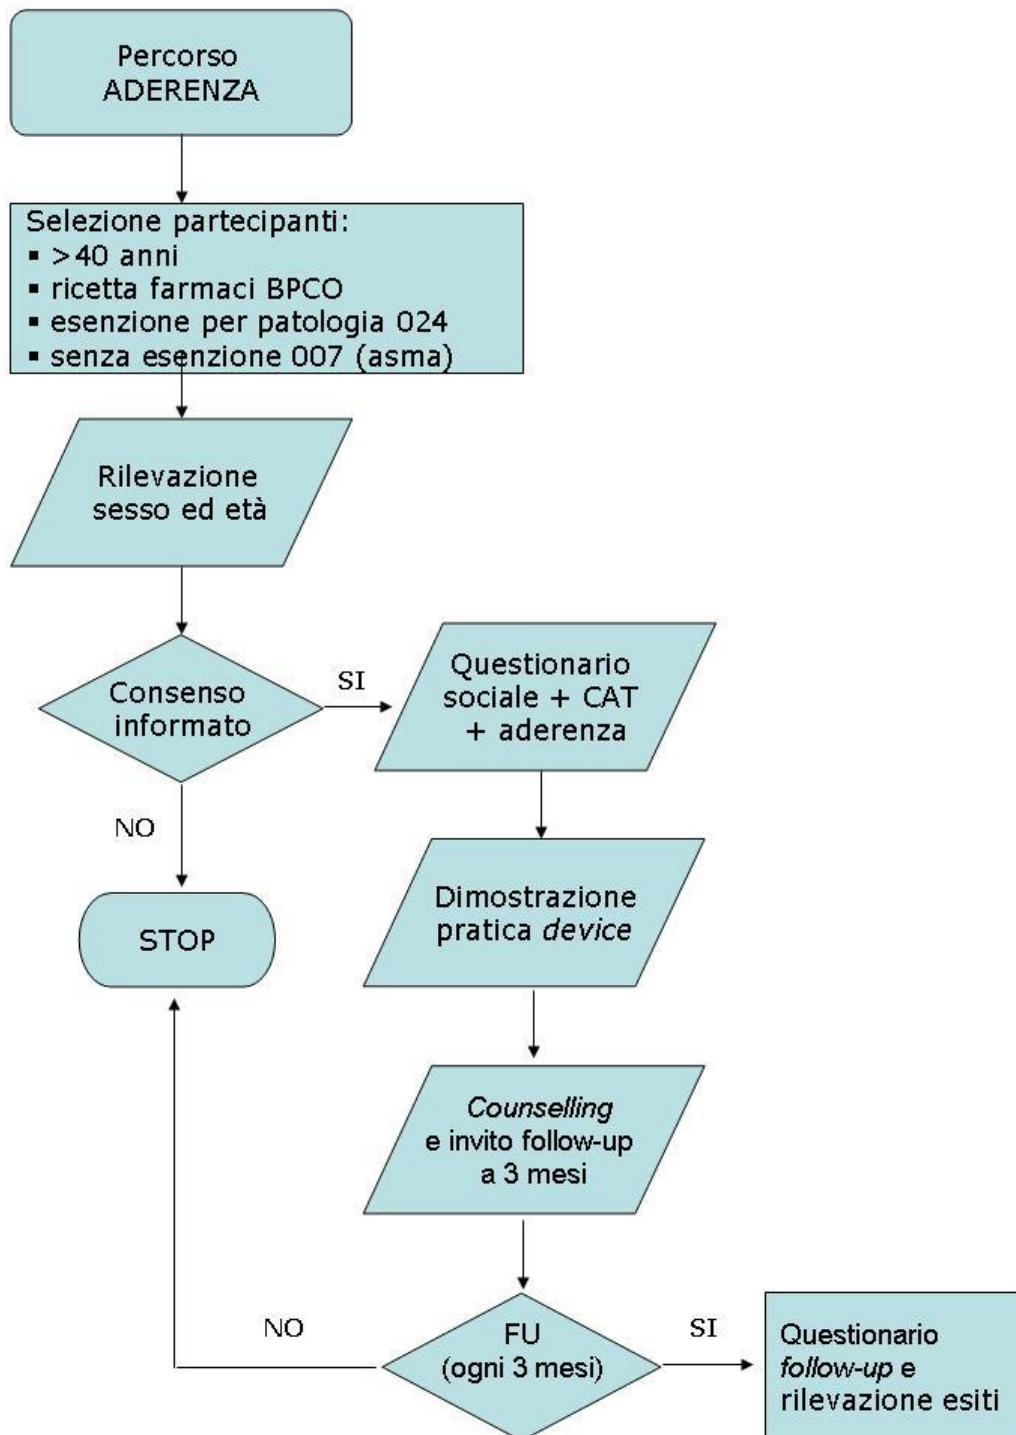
Percorso ADERENZA

Selezione partecipanti:
▪ >40 anni
▪ ricetta farmaci BPCO
▪ esenzione per patologia 024
▪ senza esenzione 007 (asma)

Rilevazione sesso ed età

Consenso informato

SI

Questionario sociale + CAT + aderenza

NO

STOP

Dimostrazione pratica *device*

*Counselling* e invito follow-up a 3 mesi

NO

FU (ogni 3 mesi)

SI

Questionario *follow-up* e rilevazione esiti